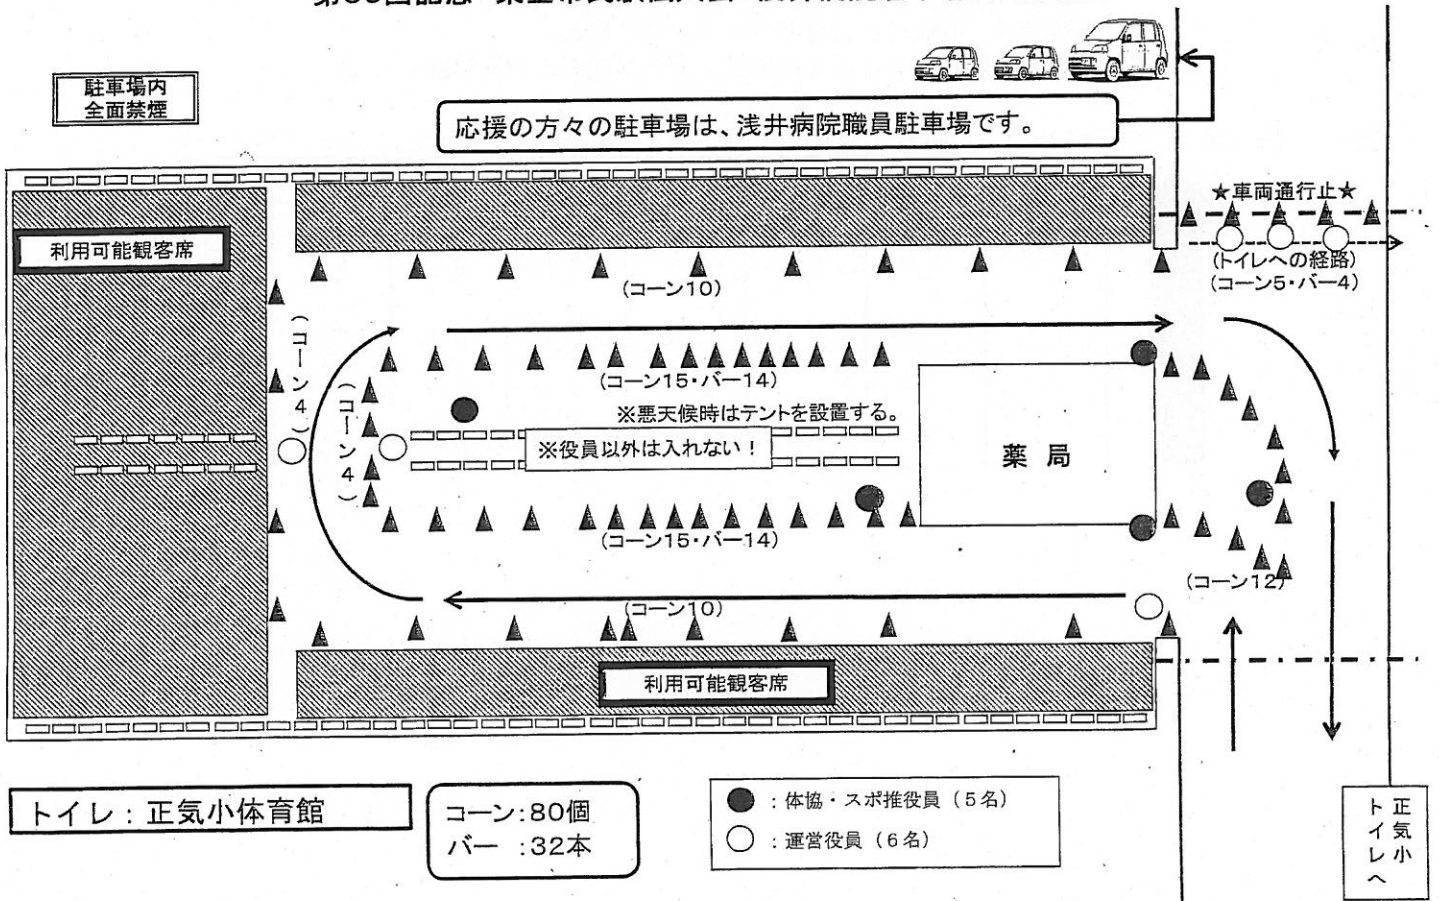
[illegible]

駐車場内
全面禁煙

応援の方々の駐車場は、浅井病院職員駐車場です。

★車両通行止★

利用可能観客席

(トイレへの経路)
(コーン5・バー4)

(コーン10)

(コーン4)

(コーン4)

(コーン15・バー14)

※悪天候時はテントを設置する。

※役員以外は入れない!

薬 局

(コーン15・バー14)

(コーン12)

(コーン10)

利用可能観客席

トイレ:正気小体育館

コーン:80個
バー :32本

●:体協・スポ推役員(5名)
○:運営役員(6名)

正気小トイレへ